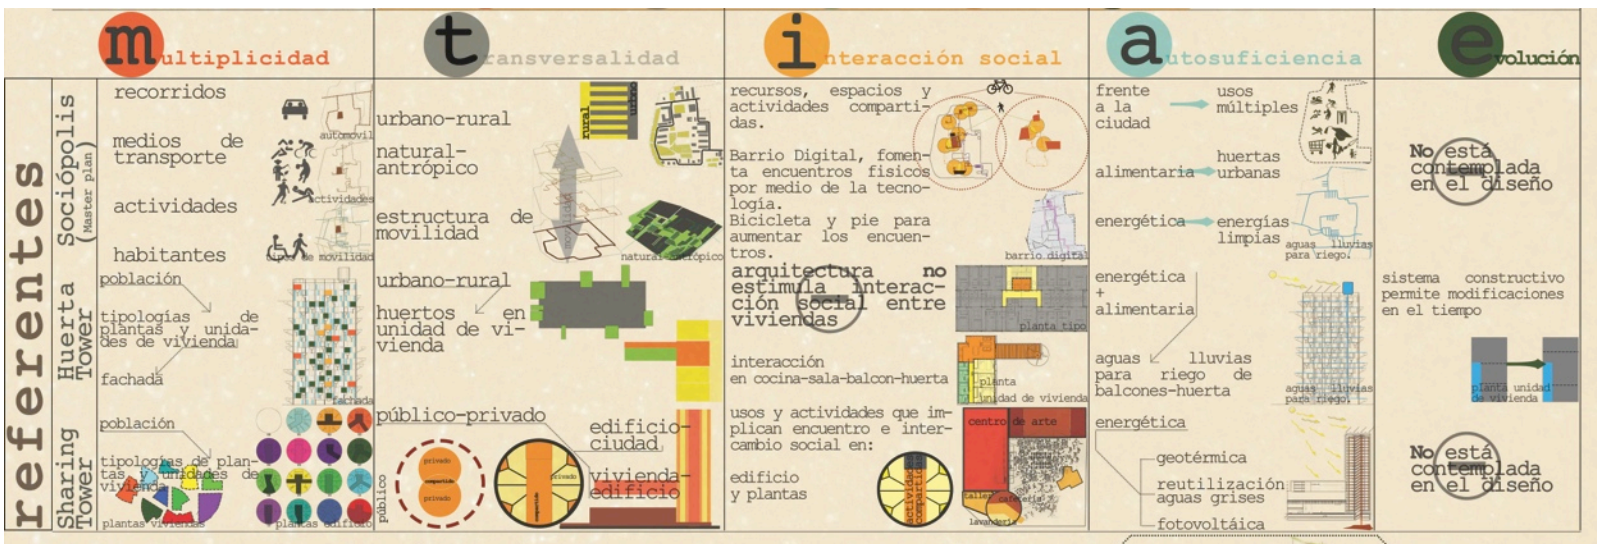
multiplicidad

transversalidad

interacción social

autosuficiencia

evolución

referentes

Sociópolis (Master plan)

recorridos

medios de transporte

actividades

habitantes

automovil

actividades

tipos de movilidad

urbano-rural

natural-antrópico

estructura de movilidad

rural

urbano

natural-antrópico

recursos, espacios y actividades compartidas.

Barrio Digital, fomenta encuentros físicos por medio de la tecnología.

Bicicleta y pie para aumentar los encuentros.

barrio digital

frente a la ciudad

usos múltiples

alimentaria

huertas urbanas

energética

energías limpias

aguas lluvias para riego.

No está contemplada en el diseño

Huerta Tower

población

tipologías de plantas y unidades de vivienda

fachada

fachada

urbano-rural

huertos en unidad de vivienda

arquitectura no estimula interacción social entre viviendas

planta tipo

interacción en cocina-sala-balcon-huerta

planta unidad de vivienda

energética + alimentaria

aguas lluvias para riego de balcones-huerta

aguas lluvias para riego.

sistema constructivo permite modificaciones en el tiempo

planta unidad de vivienda

Sharing Tower

población

tipologías de plantas y unidades de vivienda

plantas viviendas

plantas edificio

público-privado

edificio-ciudad

vivienda-edificio

público

privado

compartido

privado

privado

compartido

usos y actividades que implican encuentro e intercambio social en:

edificio y plantas

actividad compartida

centro de arte

taller

cafetería

lavandería

energética

geotérmica

reutilización aguas grises

fotovoltáica

No está contemplada en el diseño